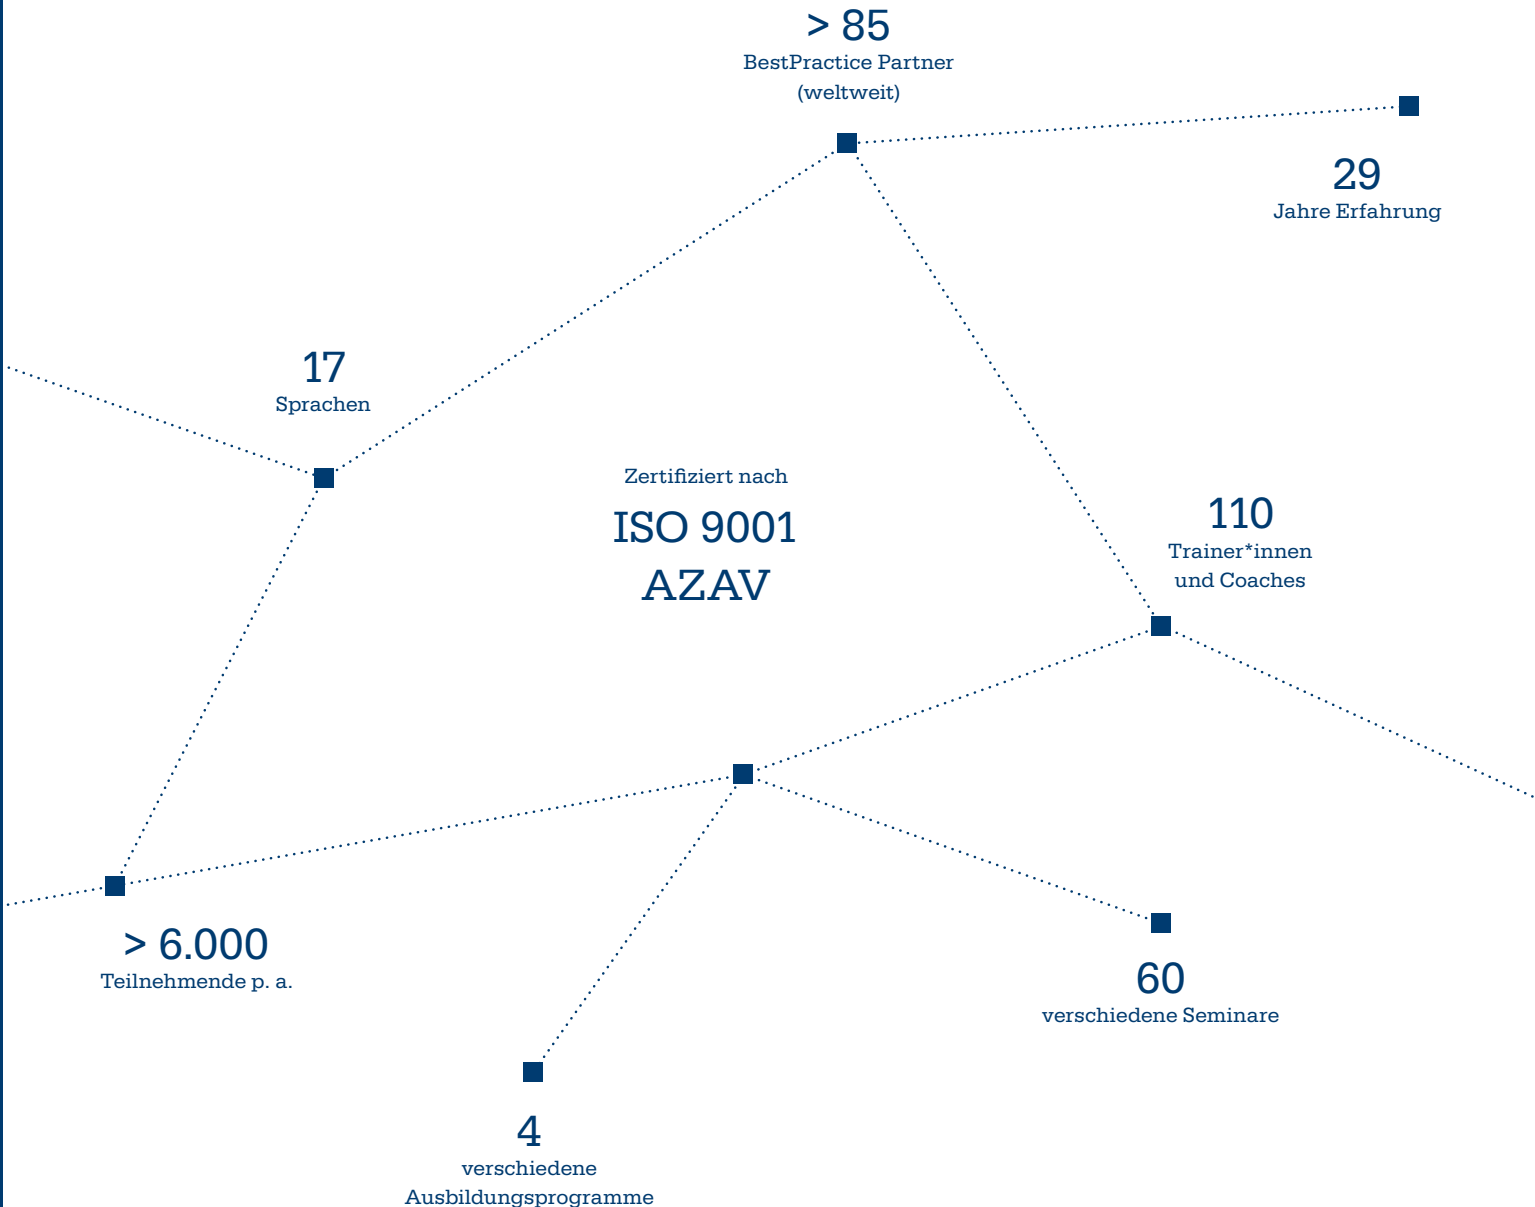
> 85
BestPractice Partner
(weltweit)

29
Jahre Erfahrung

17
Sprachen

Zertifiziert nach
ISO 9001
AZAV

110
Trainer*innen
und Coaches

> 6.000
Teilnehmende p. a.

60
verschiedene Seminare

4
verschiedene
Ausbildungsprogramme